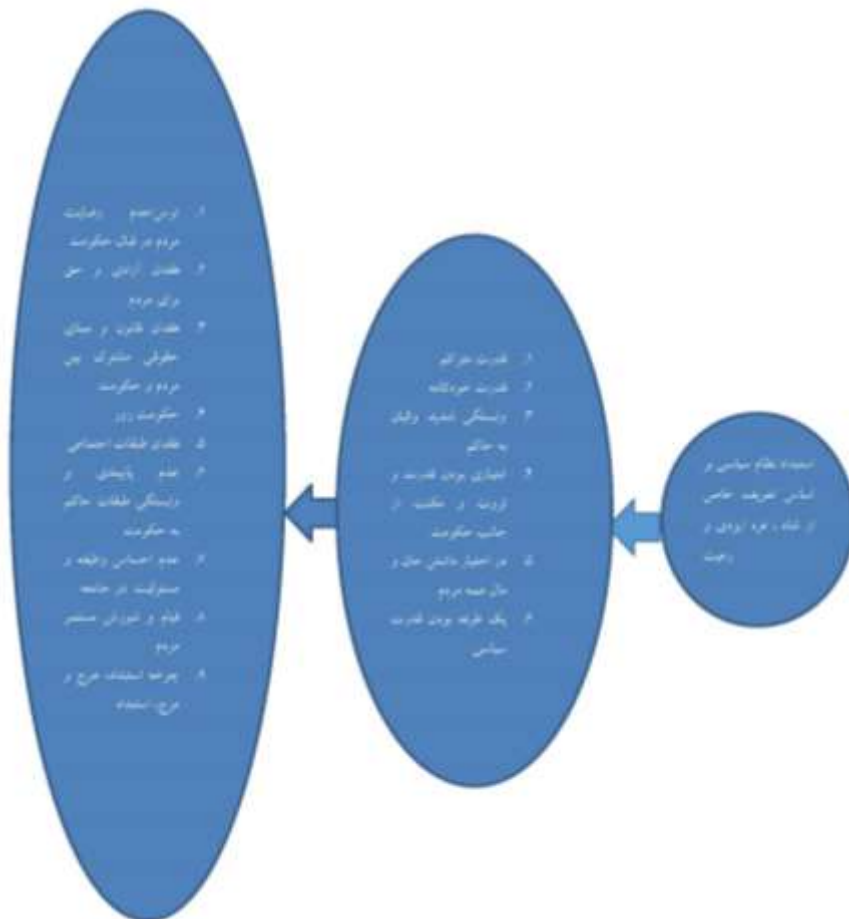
استبداد نظام سیاسی بر اساس تعریف خاص از شاه ، فره ایزدی و رعیت

۱. قدرت متراکم
۲. قدرت خودکامه
۳. وابستگی شدید والیان به حاکم
۴. انحصاری بودن قدرت و ثروت و منزلت از جانب حکومت
۵. در اختیار داشتن جان و مال همه مردم
۶. یک طرفه بودن قدرت سیاسی

۱. ترس،عدم رضایت مردم در قبال حکومت
۲. فقدان آزادی و حق برای مردم
۳. فقدان قانون و مبنای حقوقی مشترک بین مردم و حکومت
۴. حکومت زور
۵. فقدان طبقات اجتماعی
۶. عدم پایبندی و وابستگی طبقات حاکم به حکومت
۷. عدم احساس وظیفه و مسئولیت در جامعه
۸. قیام و شورش مستمر مردم
۹. چرخه استبداد، هرج و مرج، استبداد